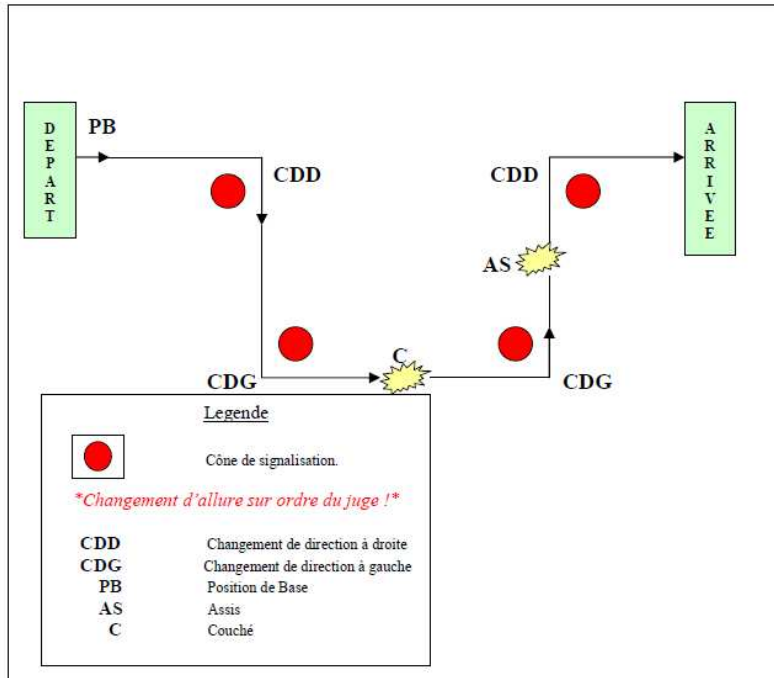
DEPART

PB

CDD

CDG

C

AS

CDD

CDG

ARRIVEE

Legende

Cône de signalisation.

*Changement d'allure sur ordre du juge !*

| | |
|---|---|
| CDD | Changement de direction à droite |
| CDG | Changement de direction à gauche |
| PB | Position de Base |
| AS | Assis |
| C | Couché |